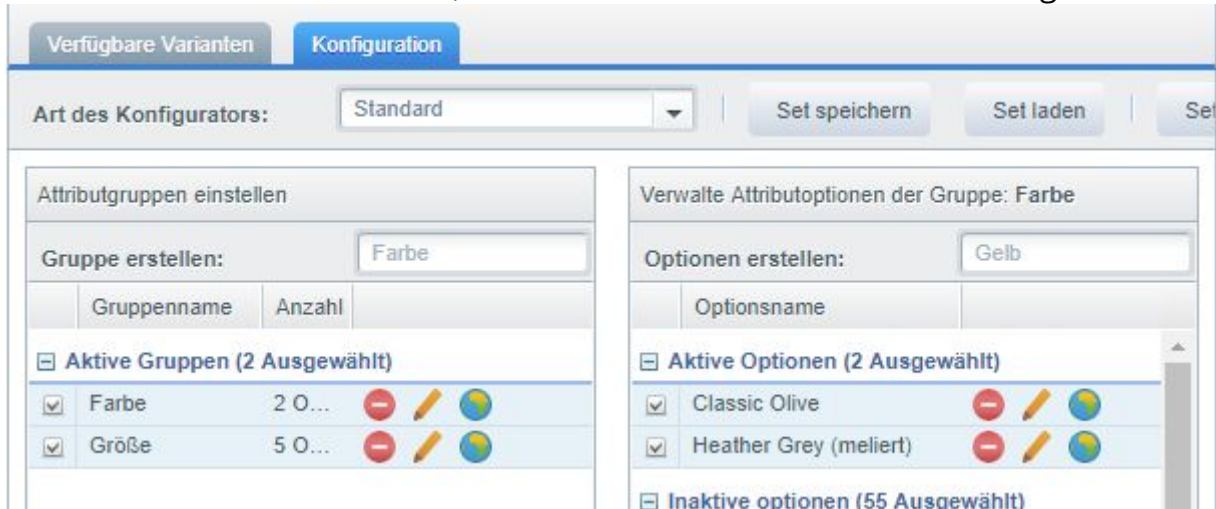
Verfügbare Varianten | Konfiguration

Art des Konfigurators: Standard

Set speichern | Set laden | Se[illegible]

Attributgruppen einstellen

Gruppe erstellen: Farbe

| | Gruppenname | Anzahl |
|---|---|---|
| ⊟ Aktive Gruppen (2 Ausgewählt) | | |
| ☑ | Farbe | 2 O... |
| ☑ | Größe | 5 O... |

Verwalte Attributoptionen der Gruppe: Farbe

Optionen erstellen: Gelb

| | Optionsname |
|---|---|
| ⊟ Aktive Optionen (2 Ausgewählt) | |
| ☑ | Classic Olive |
| ☑ | Heather Grey (meliert) |

⊟ Inaktive optionen (55 Ausgewählt)